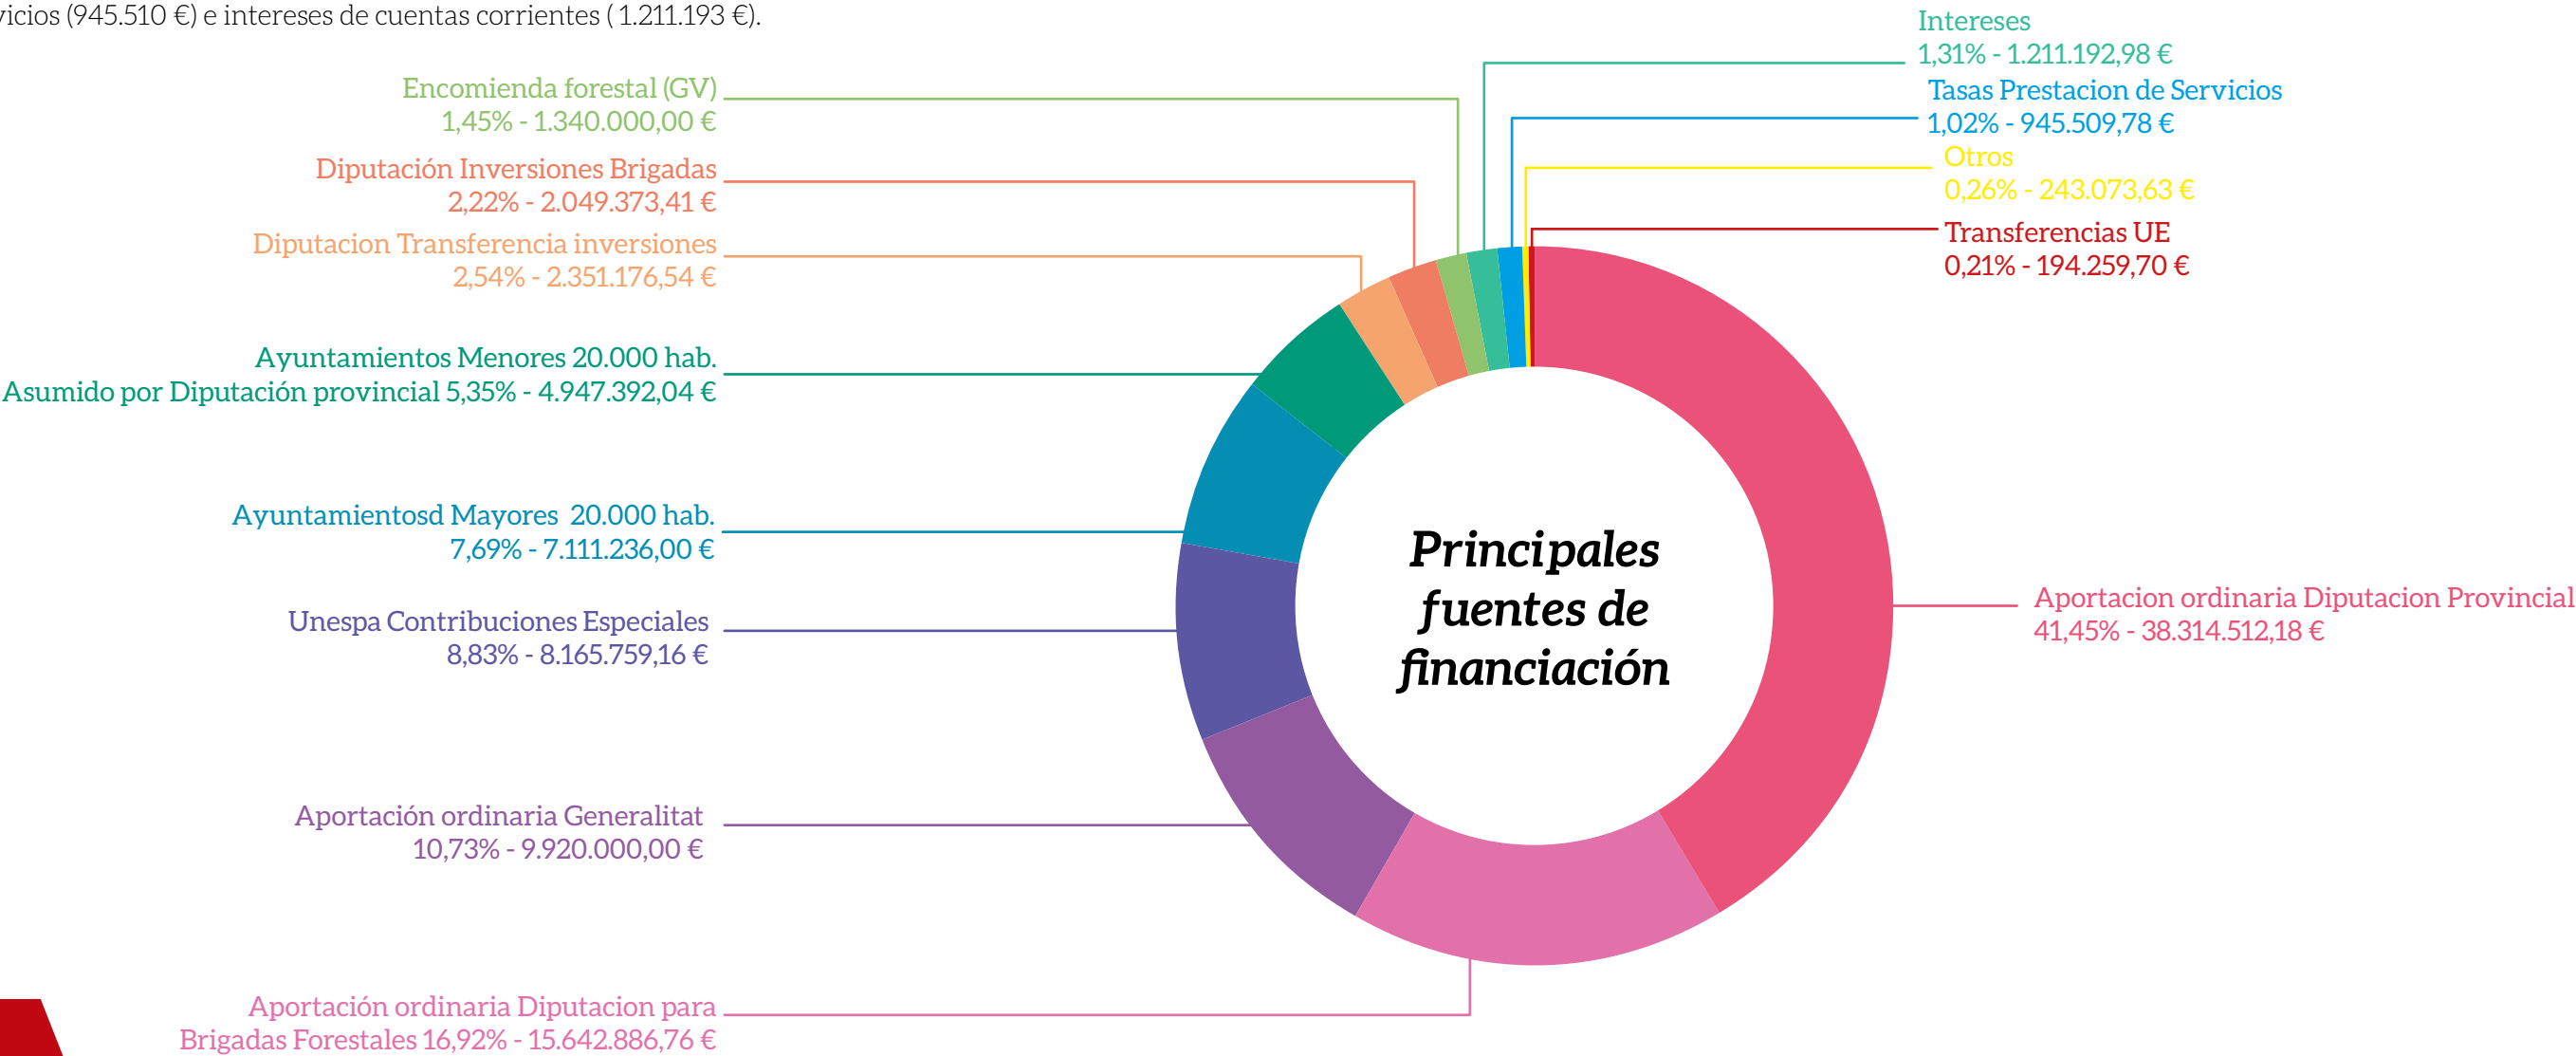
vicios (945.510 €) e intereses de cuentas corrientes ( 1.211.193 €).

Encomienda forestal (GV)
1,45% - 1.340.000,00 €

Diputación Inversiones Brigadas
2,22% - 2.049.373,41 €

Diputacion Transferencia inversiones
2,54% - 2.351.176,54 €

Ayuntamientos Menores 20.000 hab.
Asumido por Diputación provincial 5,35% - 4.947.392,04 €

Ayuntamientosd Mayores 20.000 hab.
7,69% - 7.111.236,00 €

Unespa Contribuciones Especiales
8,83% - 8.165.759,16 €

Aportación ordinaria Generalitat
10,73% - 9.920.000,00 €

Aportación ordinaria Diputacion para
Brigadas Forestales 16,92% - 15.642.886,76 €

Intereses
1,31% - 1.211.192,98 €

Tasas Prestacion de Servicios
1,02% - 945.509,78 €

Otros
0,26% - 243.073,63 €

Transferencias UE
0,21% - 194.259,70 €

Principales fuentes de financiación

Aportacion ordinaria Diputacion Provincial
41,45% - 38.314.512,18 €